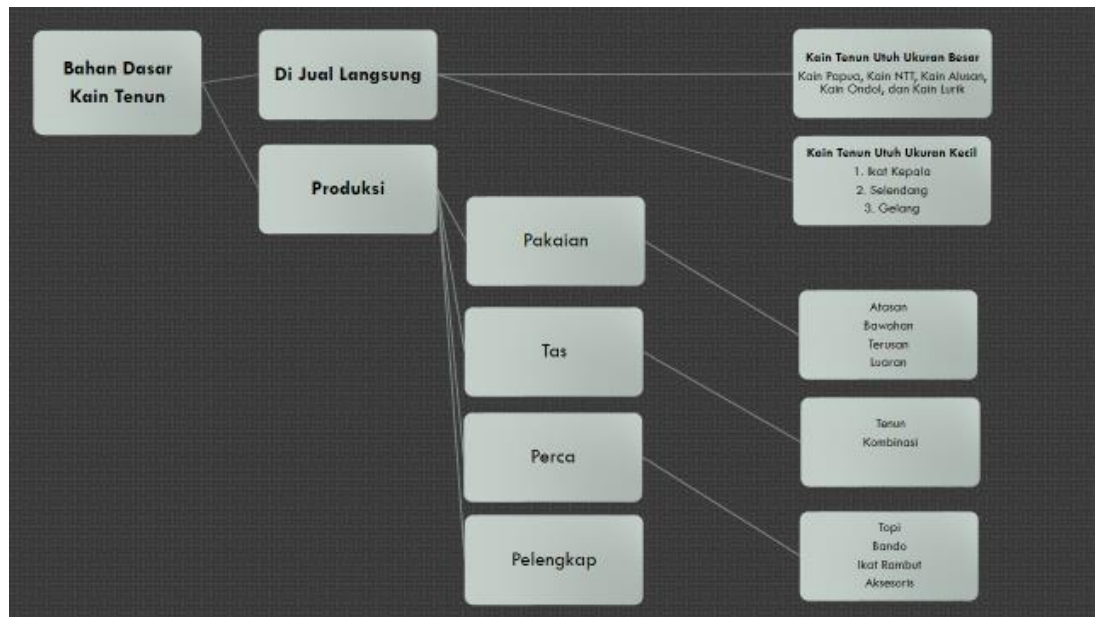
Bahan Dasar Kain Tenun

Di Jual Langsung

Kain Tenun Utuh Ukuran Besar
Kain Papua, Kain NTT, Kain Alusan, Kain Ondol, dan Kain Lurik

Kain Tenun Utuh Ukuran Kecil
1. Ikat Kepala
2. Selendang
3. Gelang

Produksi

Pakaian

Atasan
Bawahan
Terusan
Luaran

Tas

Tenun
Kombinasi

Perca

Topi
Bando
Ikat Rambut
Aksesoris

Pelengkap